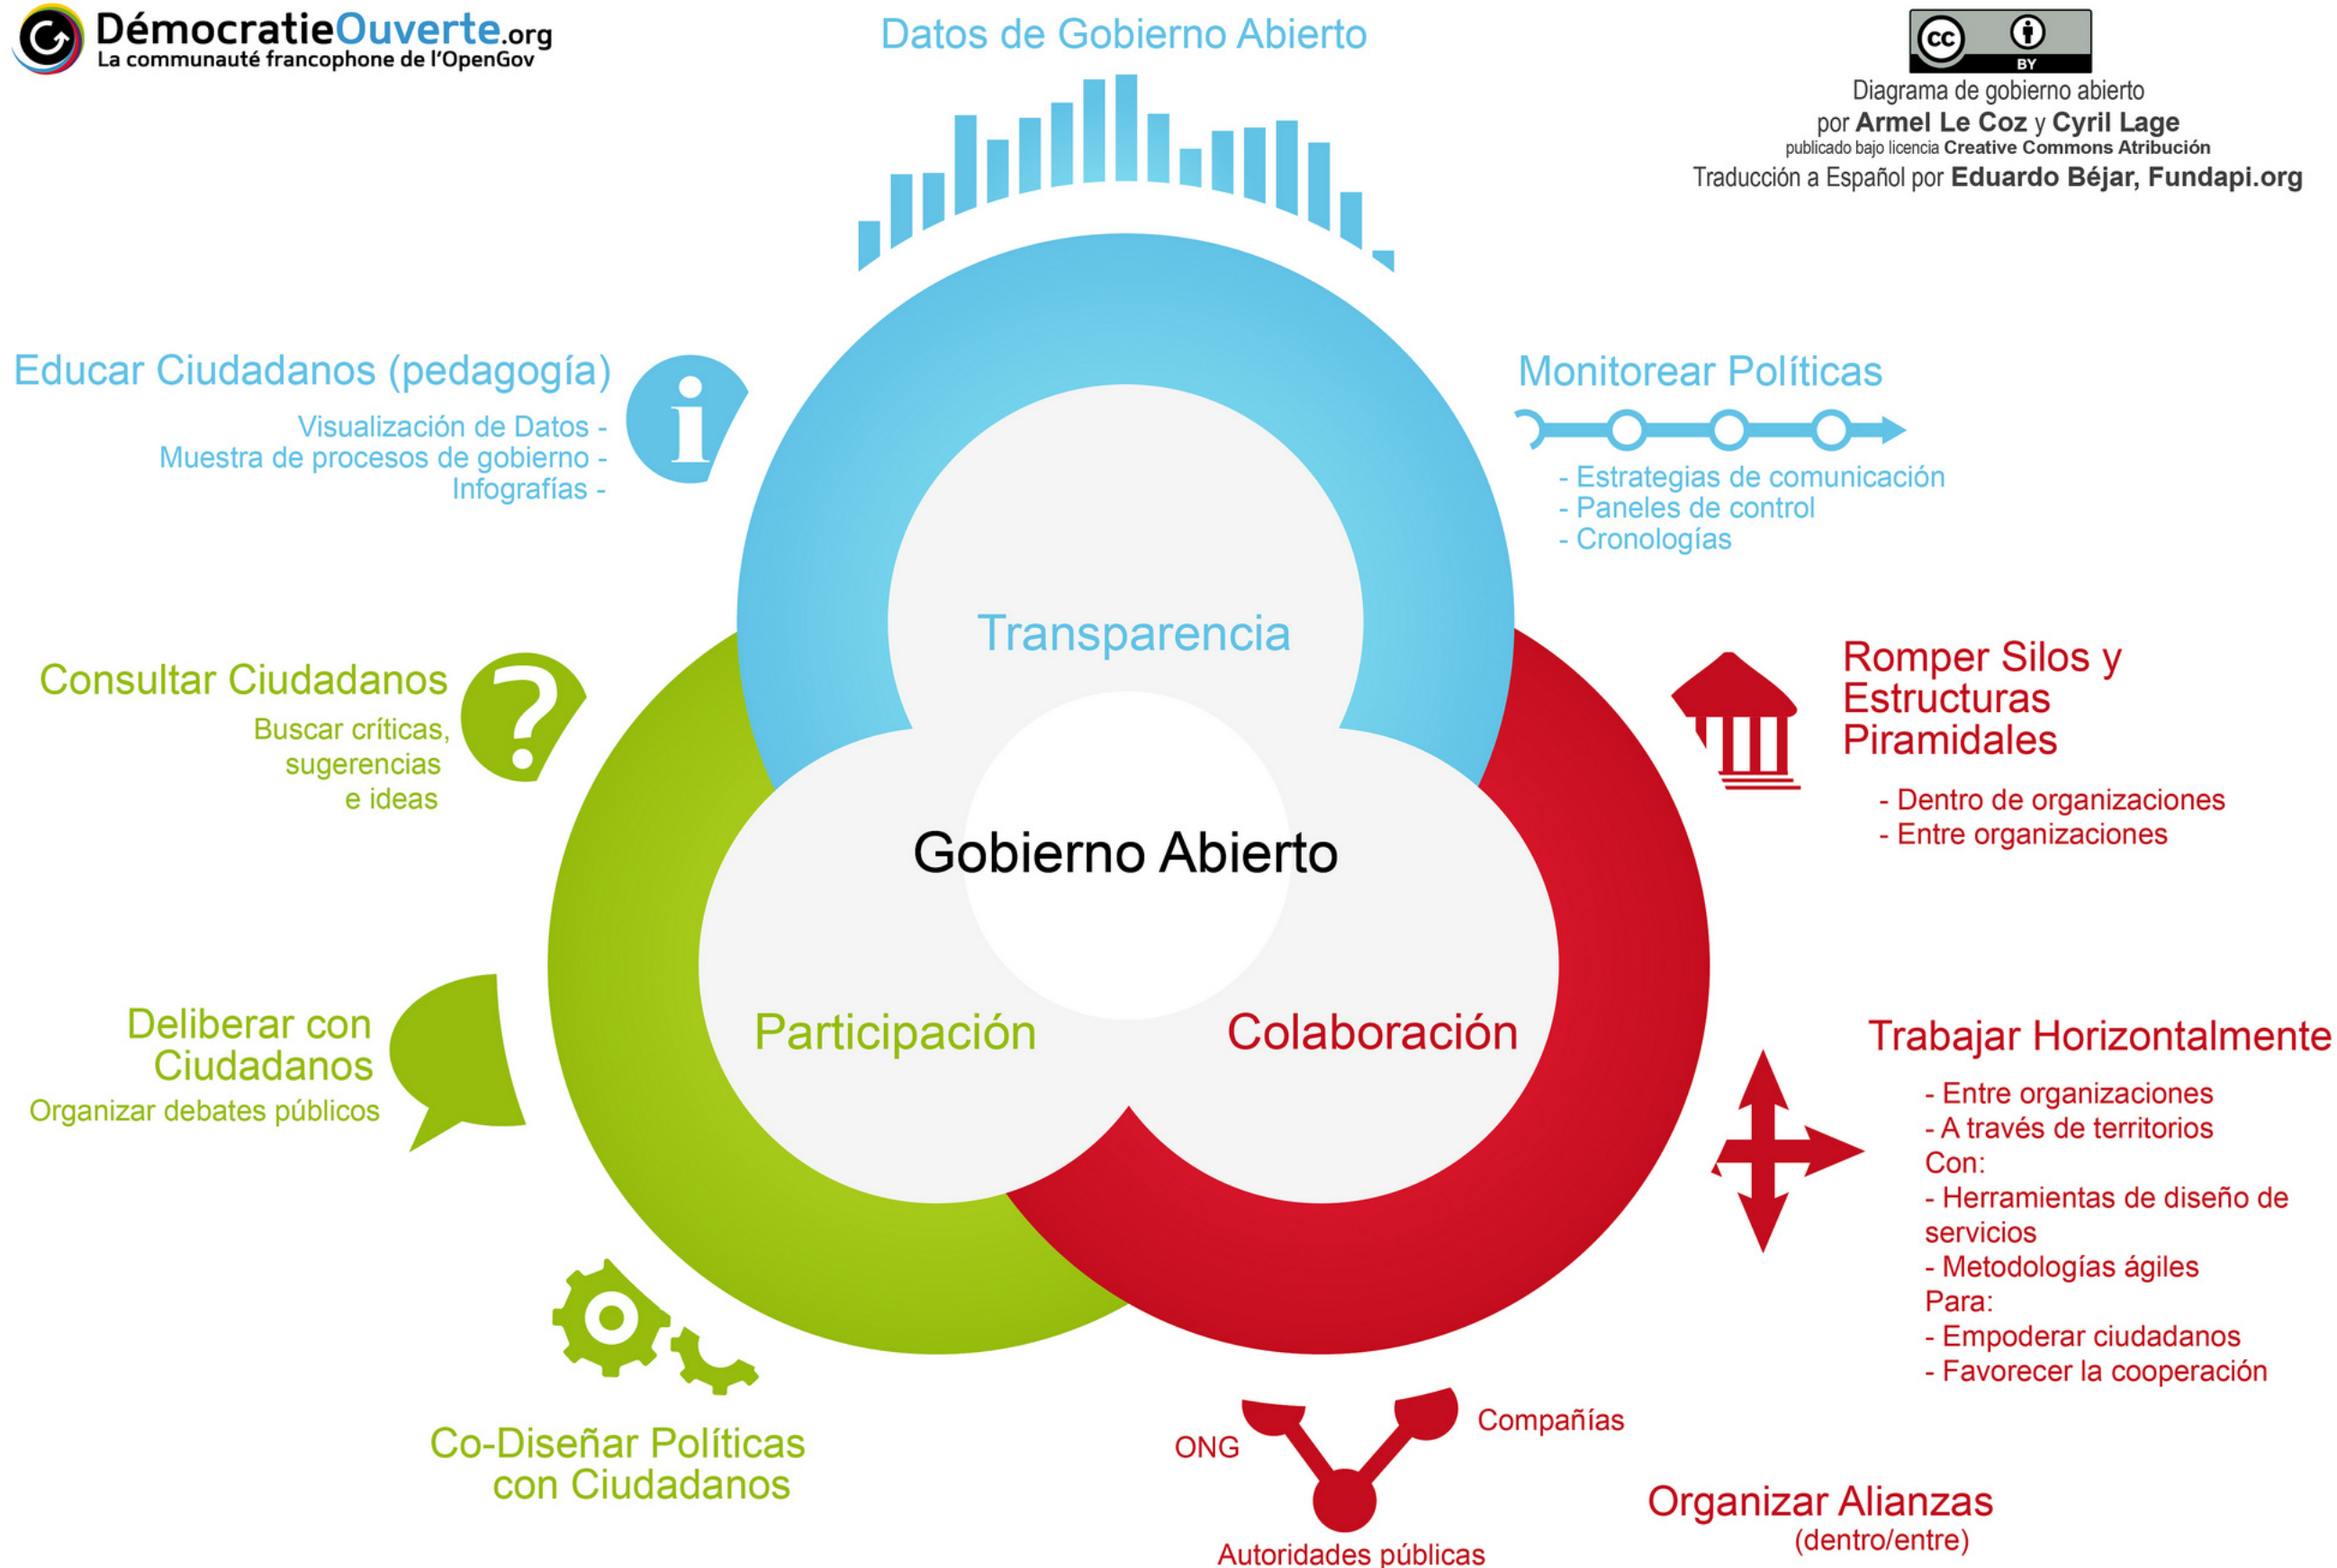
DémocratieOuverte.org
La communauté francophone de l'OpenGov

Datos de Gobierno Abierto

cc BY
Diagrama de gobierno abierto
por Armel Le Coz y Cyril Lage
publicado bajo licencia Creative Commons Atribución
Traducción a Español por Eduardo Béjar, Fundapi.org

Educar Ciudadanos (pedagogía)
Visualización de Datos -
Muestra de procesos de gobierno -
Infografías -

Monitorear Políticas
- Estrategias de comunicación
- Paneles de control
- Cronologías

Transparencia

Consultar Ciudadanos
Buscar críticas, sugerencias e ideas

Romper Silos y Estructuras Piramidales
- Dentro de organizaciones
- Entre organizaciones

Gobierno Abierto

Deliberar con Ciudadanos
Organizar debates públicos

Participación

Colaboración

Trabajar Horizontalmente
- Entre organizaciones
- A través de territorios
Con:
- Herramientas de diseño de servicios
- Metodologías ágiles
Para:
- Empoderar ciudadanos
- Favorecer la cooperación

Co-Diseñar Políticas con Ciudadanos

ONG
Compañías
Autoridades públicas

Organizar Alianzas
(dentro/entre)